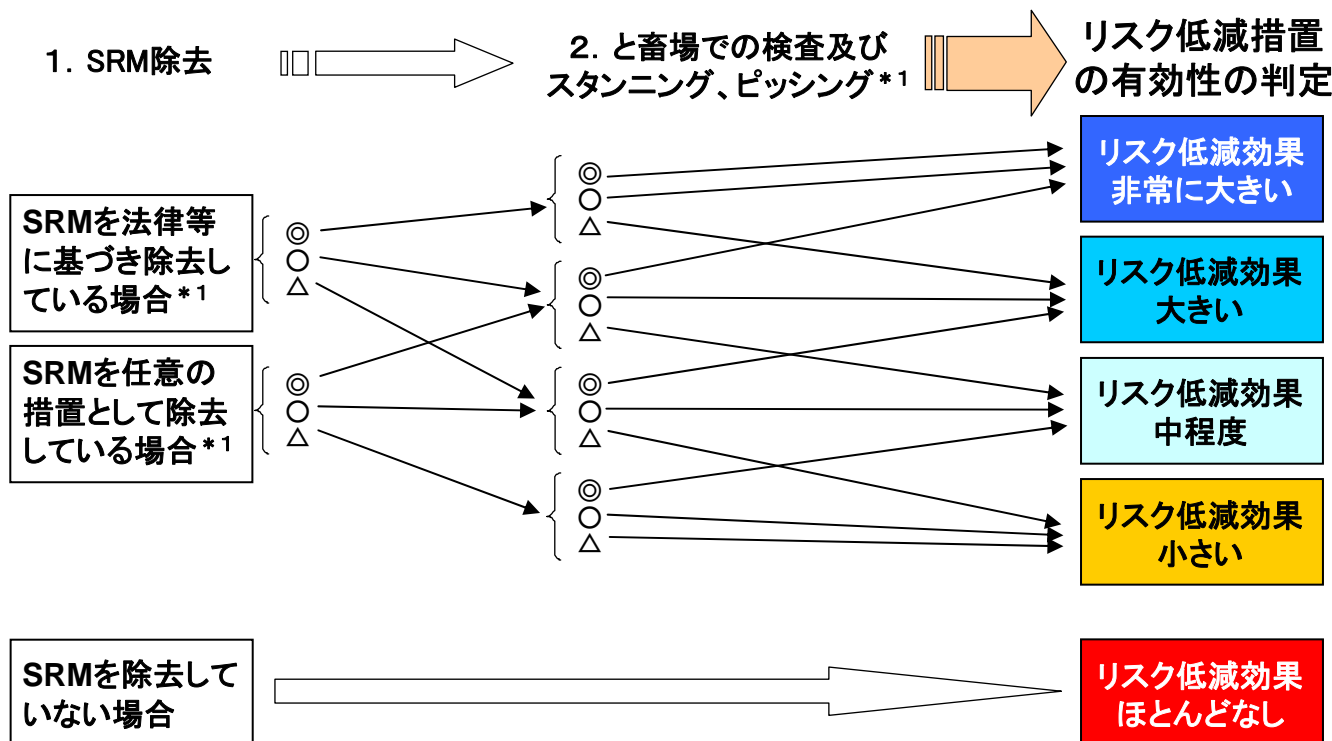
1. SRM除去

2. と畜場での検査及びスタンニング、ピッシング＊1

リスク低減措置の有効性の判定

SRMを法律等に基づき除去している場合＊1

◎
○
△

SRMを任意の措置として除去している場合＊1

◎
○
△

◎
○
△

◎
○
△

◎
○
△

◎
○
△

リスク低減効果非常に大きい

リスク低減効果大きい

リスク低減効果中程度

リスク低減効果小さい

SRMを除去していない場合

リスク低減効果ほとんどなし